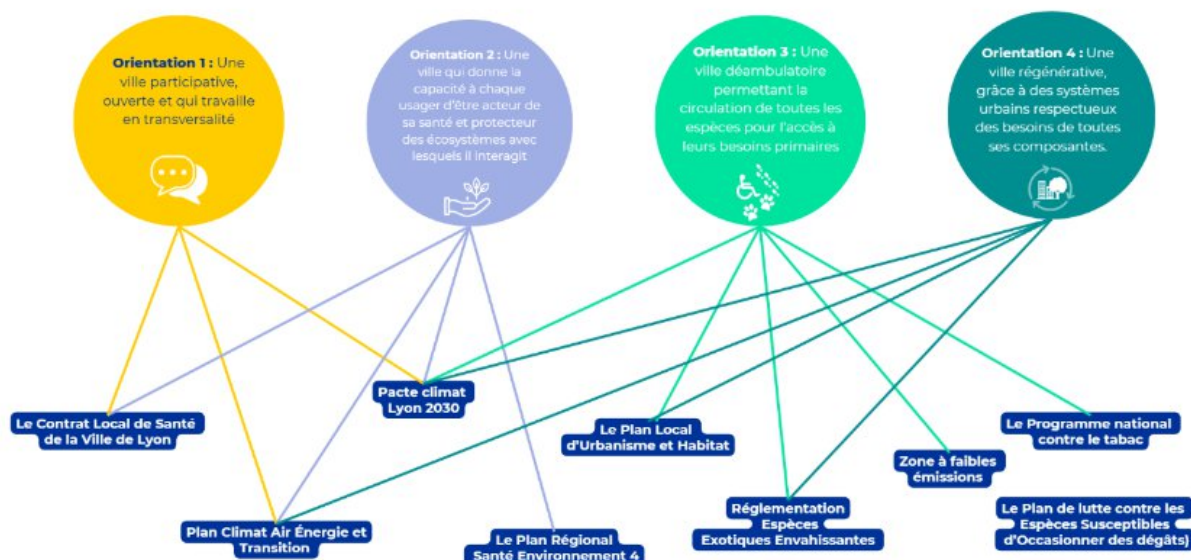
Orientation 1 : Une ville participative, ouverte et qui travaille en transversalité

Orientation 2 : Une ville qui donne la capacité à chaque usager d'être acteur de sa santé et protecteur des écosystèmes avec lesquels il interagit

Orientation 3 : Une ville déambulatoire permettant la circulation de toutes les espèces pour l'accès à leurs besoins primaires

Orientation 4 : Une ville régénérative, grâce à des systèmes urbains respectueux des besoins de toutes ses composantes.

Pacte climat Lyon 2030

Le Contrat Local de Santé de la Ville de Lyon

Le Plan Local d'Urbanisme et Habitat

Le Programme national contre le tabac

Zone à faibles émissions

Plan Climat Air Énergie et Transition

Le Plan Régional Santé Environnement 4

Réglementation Espèces Exotiques Envahissantes

Le Plan de lutte contre les Espèces Susceptibles d'Occasionner des dégâts)